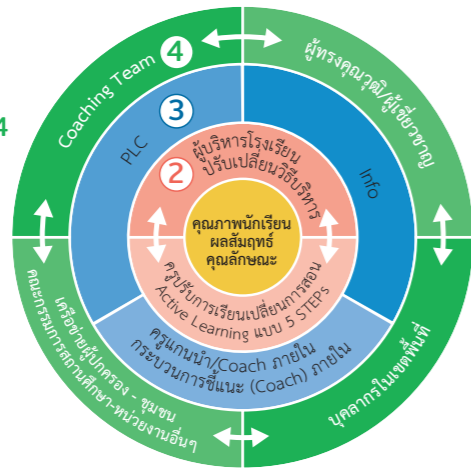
4

Coaching Team 4

ผู้ทรงคุณวุฒิ/ผู้เชี่ยวชาญ

3

PLC

Info

2

ผู้บริหารโรงเรียน ปรับเปลี่ยนวิธีบริหาร

คุณภาพนักเรียน ผลสัมฤทธิ์ คุณลักษณะ

ครูปรับการเรียนเปลี่ยนการสอน Active Learning แบบ 5 STEPs

ครูแกนนำ/Coach ภายใน กระบวนการชี้แนะ (Coach) ภายใน

เครือข่ายผู้ปกครอง - ชุมชน คณะกรรมการสถานศึกษา-หน่วยงานอื่นๆ

บุคลากรในเขตพื้นที่